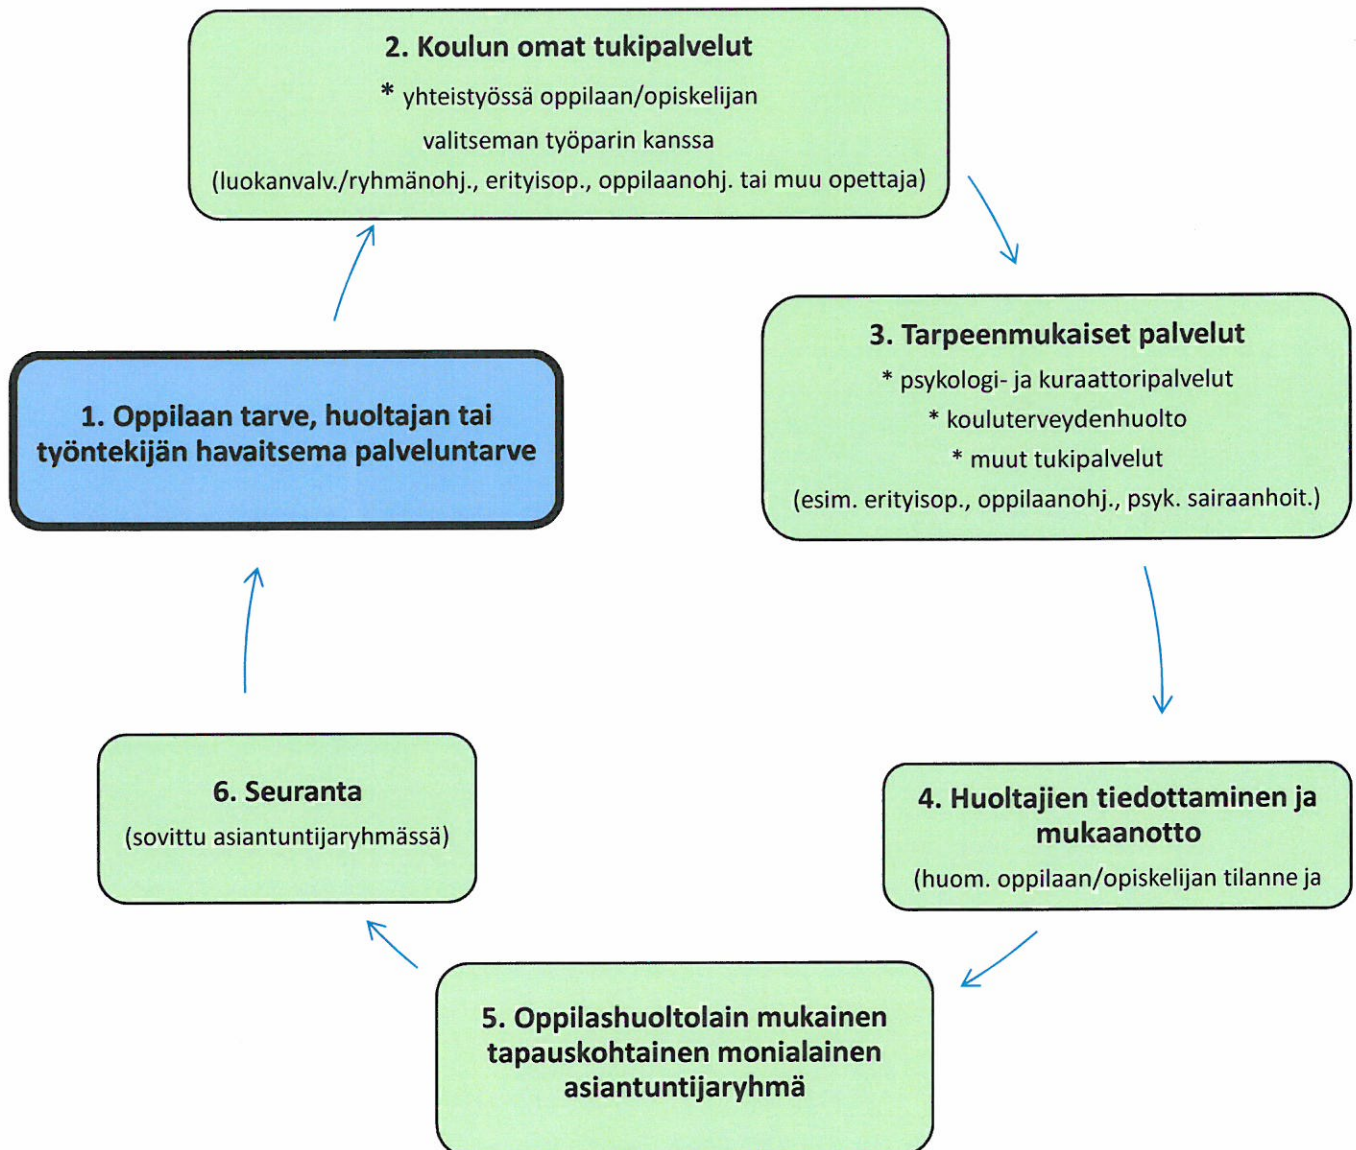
2. Koulun omat tukipalvelut

* yhteistyössä oppilaan/opiskelijan valitseman työparin kanssa (luokanvalv./ryhmänohj., erityisop., oppilaanohj. tai muu opettaja)

3. Tarpeenmukaiset palvelut

* psykologi- ja kuraattoripalvelut
* kouluterveydenhuolto
* muut tukipalvelut
(esim. erityisop., oppilaanohj., psyk. sairaanhoit.)

4. Huoltajien tiedottaminen ja mukaanotto

(huom. oppilaan/opiskelijan tilanne ja

5. Oppilashuoltolain mukainen tapauskohtainen monialainen asiantuntijaryhmä

6. Seuranta

(sovittu asiantuntijaryhmässä)

1. Oppilaan tarve, huoltajan tai työntekijän havaitsema palveluntarve